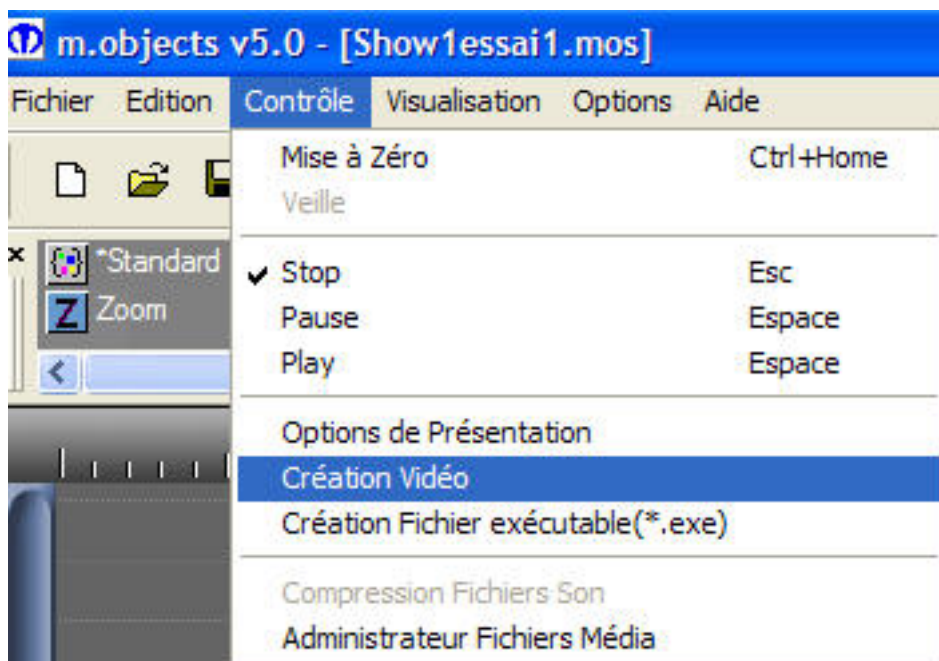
m.objects v5.0 - [Show1essai1.mos]

Fichier Edition Contrôle Visualisation Options Aide

*Standard
Zoom

Mise à Zéro Ctrl+Home
Veille

✔ Stop Esc
Pause Espace
Play Espace

Options de Présentation
Création Vidéo
Création Fichier exécutable(*.exe)

Compression Fichiers Son
Administrateur Fichiers Média